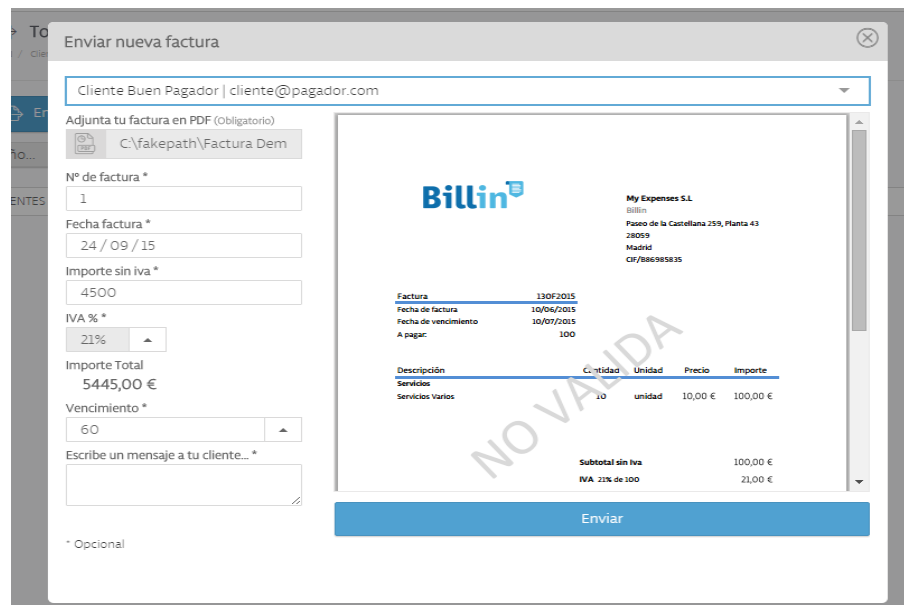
To
Clie
En
ño...
ENTES

Enviar nueva factura

Cliente Buen Pagador | cliente@pagador.com

Adjunta tu factura en PDF (Obligatorio)
C:\fakepath\Factura Dem

Nº de factura *
1

Fecha factura *
24 / 09 / 15

Importe sin iva *
4500

IVA % *
21%

Importe Total
5445,00 €

Vencimiento *
60

Escribe un mensaje a tu cliente... *

* Opcional

Billin

My Expenses S.L
Billin
Paseo de la Castellana 259, Planta 43
28059
Madrid
CIF/B86985835

| Factura | 130F2015 |
|---|---|
| Fecha de factura | 10/06/2015 |
| Fecha de vencimiento | 10/07/2015 |
| A pagar: | 100 |

| Descripción | Cantidad | Unidad | Precio | Importe |
|---|---|---|---|---|
| Servicios | | | | |
| Servicios Varios | 10 | unidad | 10,00 € | 100,00 € |

NO VALIDA

Subtotal sin iva 100,00 €
IVA 21% de 100 21,00 €

Enviar